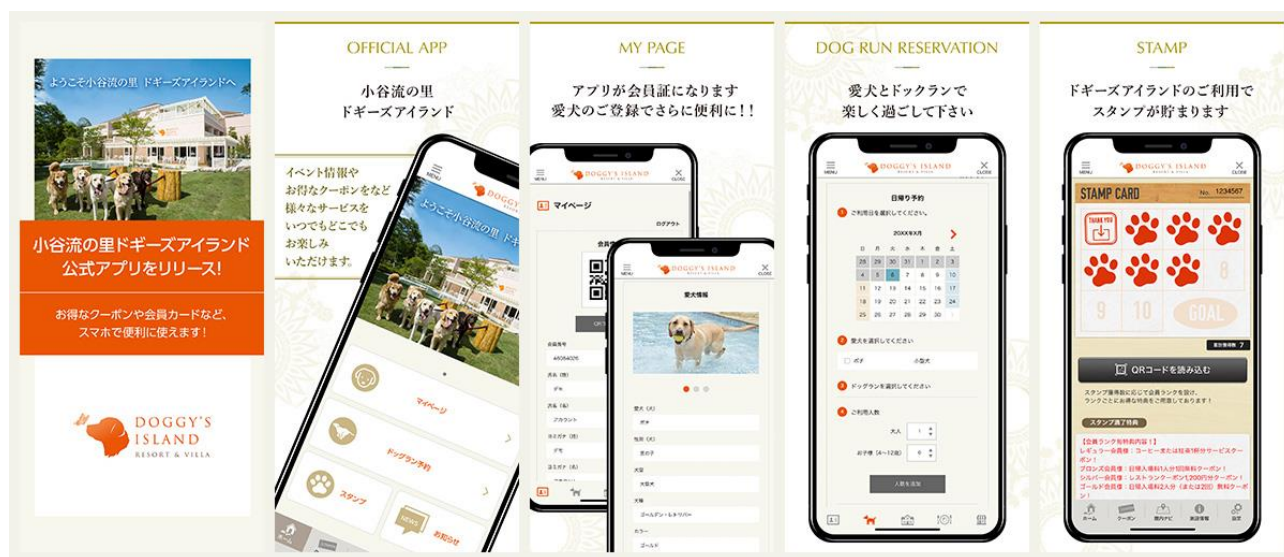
ようこそ小谷流の里 ドギーズアイランドへ

小谷流の里ドギーズアイランド
公式アプリをリリース!

お得なクーポンや会員カードなど、スマホで便利に使えます!

DOGGY'S ISLAND
RESORT & VILLA

OFFICIAL APP

小谷流の里
ドギーズアイランド

イベント情報や
お得なクーポンをなど
様々なサービスを
いつでもどこでも
お楽しみ
いただけます。

MENU
DOGGY'S
ようこそ小谷流の里 ドギ
マイページ
ドッグラン予約
スタンプ
NEWS
お知らせ
ホーム

MY PAGE

アプリが会員証になります
愛犬のご登録でさらに便利に!!

MENU
DOGGY'S ISLAND
CLOSE
マイページ
ログアウト
会員
QR
会員番号
A4054026
氏名 (姓)
ドギ
氏名 (名)
アイランド
ヨミガナ (姓)
ドギ
ヨミガナ (名)

MENU
DOGGY'S ISLAND
CLOSE
愛犬情報
愛犬 (犬)
ポチ
性別 (犬)
男の子
犬型
大型犬
犬種
ゴールデン・レトリバー
カラー
ゴールド

DOG RUN RESERVATION

愛犬とドックランで
楽しく過ごして下さい

MENU
DOGGY'S ISLAND
CLOSE
日帰り予約
1 ご利用日を選択してください。
20XX年X月
日 月 火 水 木 金 土
28 29 30 1 2 3 4
5 6 7 8 9 10
11 12 13 14 15 16 17
18 19 20 21 22 23 24
25 26 27 28 29 30
2 愛犬を選択してください
ポチ
小型犬
3 ドッグランを選択してください
4 ご利用人数
大人 1
お子様 (4~12歳) 0
人数を追加

STAMP

ドギーズアイランドのご利用で
スタンプが貯まります

MENU
DOGGY'S ISLAND
CLOSE
STAMP CARD
No. 1234567
THANK YOU
8
9 10 GOAL
QRコードを読み込む
スタンプ数に応じて会員ランクを設け、ランクごとにお得な特典をご用意しております!
スタンプ満7特典
ホーム
クーポン
施設情報
設定